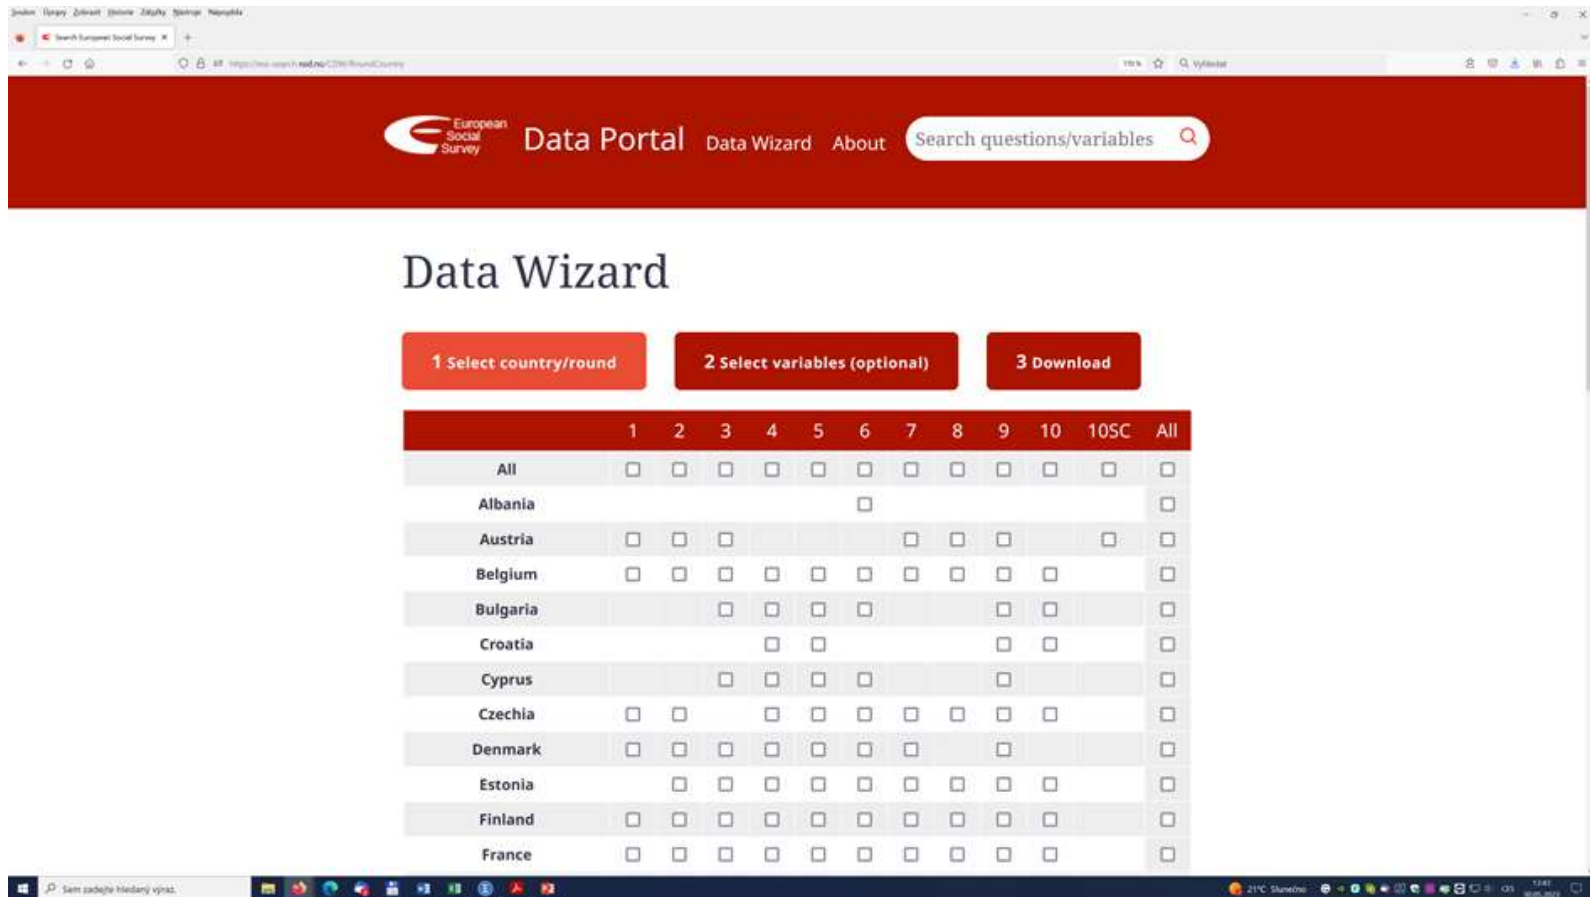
Soubor Úpravy Zobrazit Historie Záložky Nástroje Nápověda

Search European Social Survey

https://ess-search.nsd.no/CDW/RoundCountry

Vyhledat

European Social Survey Data Portal Data Wizard About Search questions/variables

Data Wizard

1 Select country/round

2 Select variables (optional)

3 Download

| | 1 | 2 | 3 | 4 | 5 | 6 | 7 | 8 | 9 | 10 | 10SC | All |
|---|---|---|---|---|---|---|---|---|---|---|---|---|
| All | ☐ | ☐ | ☐ | ☐ | ☐ | ☐ | ☐ | ☐ | ☐ | ☐ | ☐ | ☐ |
| Albania | | | | | | ☐ | | | | | | ☐ |
| Austria | ☐ | ☐ | ☐ | | | | ☐ | ☐ | ☐ | | ☐ | ☐ |
| Belgium | ☐ | ☐ | ☐ | ☐ | ☐ | ☐ | ☐ | ☐ | ☐ | ☐ | | ☐ |
| Bulgaria | | | ☐ | ☐ | ☐ | ☐ | | | ☐ | ☐ | | ☐ |
| Croatia | | | | ☐ | ☐ | | | | ☐ | ☐ | | ☐ |
| Cyprus | | | ☐ | ☐ | ☐ | ☐ | | | ☐ | | | ☐ |
| Czechia | ☐ | ☐ | | ☐ | ☐ | ☐ | ☐ | ☐ | ☐ | ☐ | | ☐ |
| Denmark | ☐ | ☐ | ☐ | ☐ | ☐ | ☐ | ☐ | | ☐ | | | ☐ |
| Estonia | | ☐ | ☐ | ☐ | ☐ | ☐ | ☐ | ☐ | ☐ | ☐ | | ☐ |
| Finland | ☐ | ☐ | ☐ | ☐ | ☐ | ☐ | ☐ | ☐ | ☐ | ☐ | | ☐ |
| France | ☐ | ☐ | ☐ | ☐ | ☐ | ☐ | ☐ | ☐ | ☐ | ☐ | | ☐ |

Sem zadejte hledaný výraz

21°C Slunečno